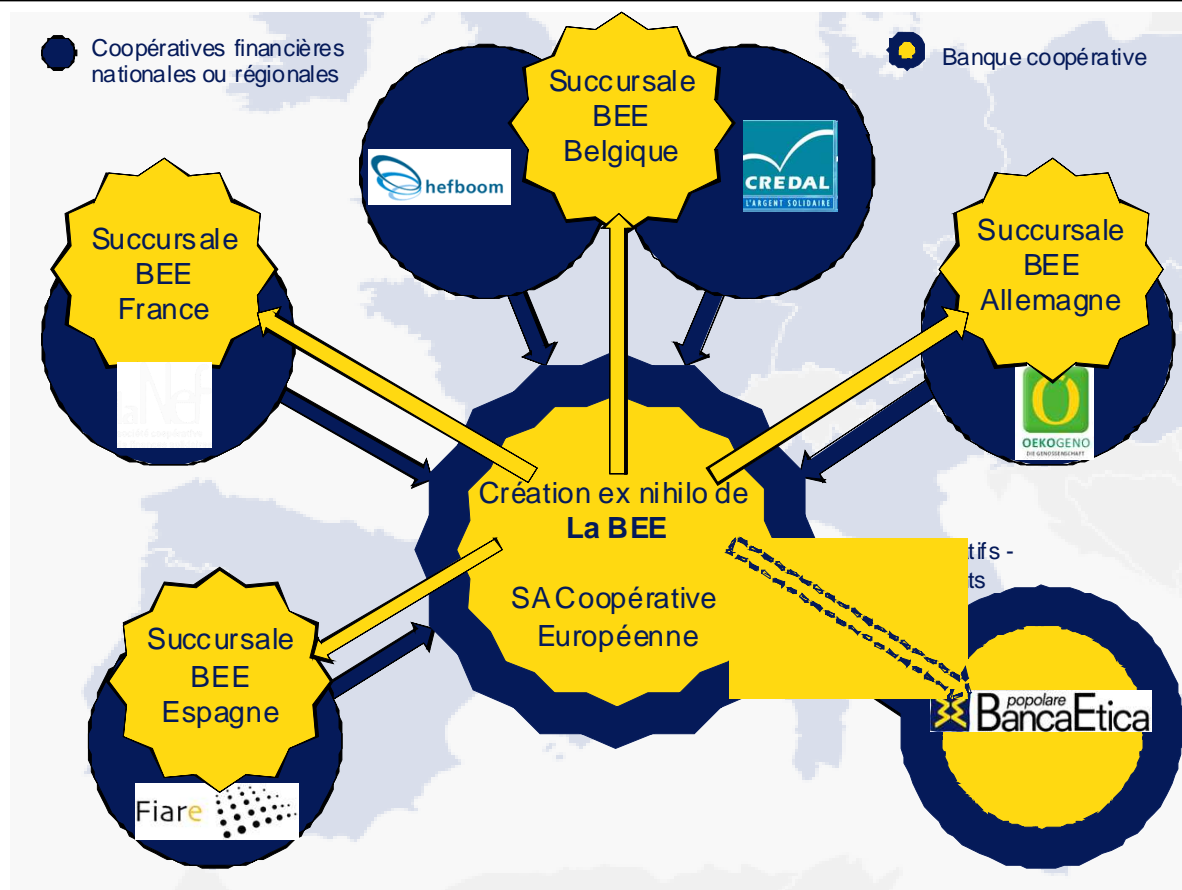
Coopératives financières nationales ou régionales

Banque coopérative

Succursale BEE Belgique

hefboom

CREDAL
L'ARGENT SOLIDAIRE

Succursale BEE France

Succursale BEE Allemagne

OEKOGENO
DIE GENOSSENSCHAFT

Création ex nihilo de **La BEE**

SA Coopérative Européenne

tifs -
ts

Succursale BEE Espagne

Fiare

popolare
BancaEtica